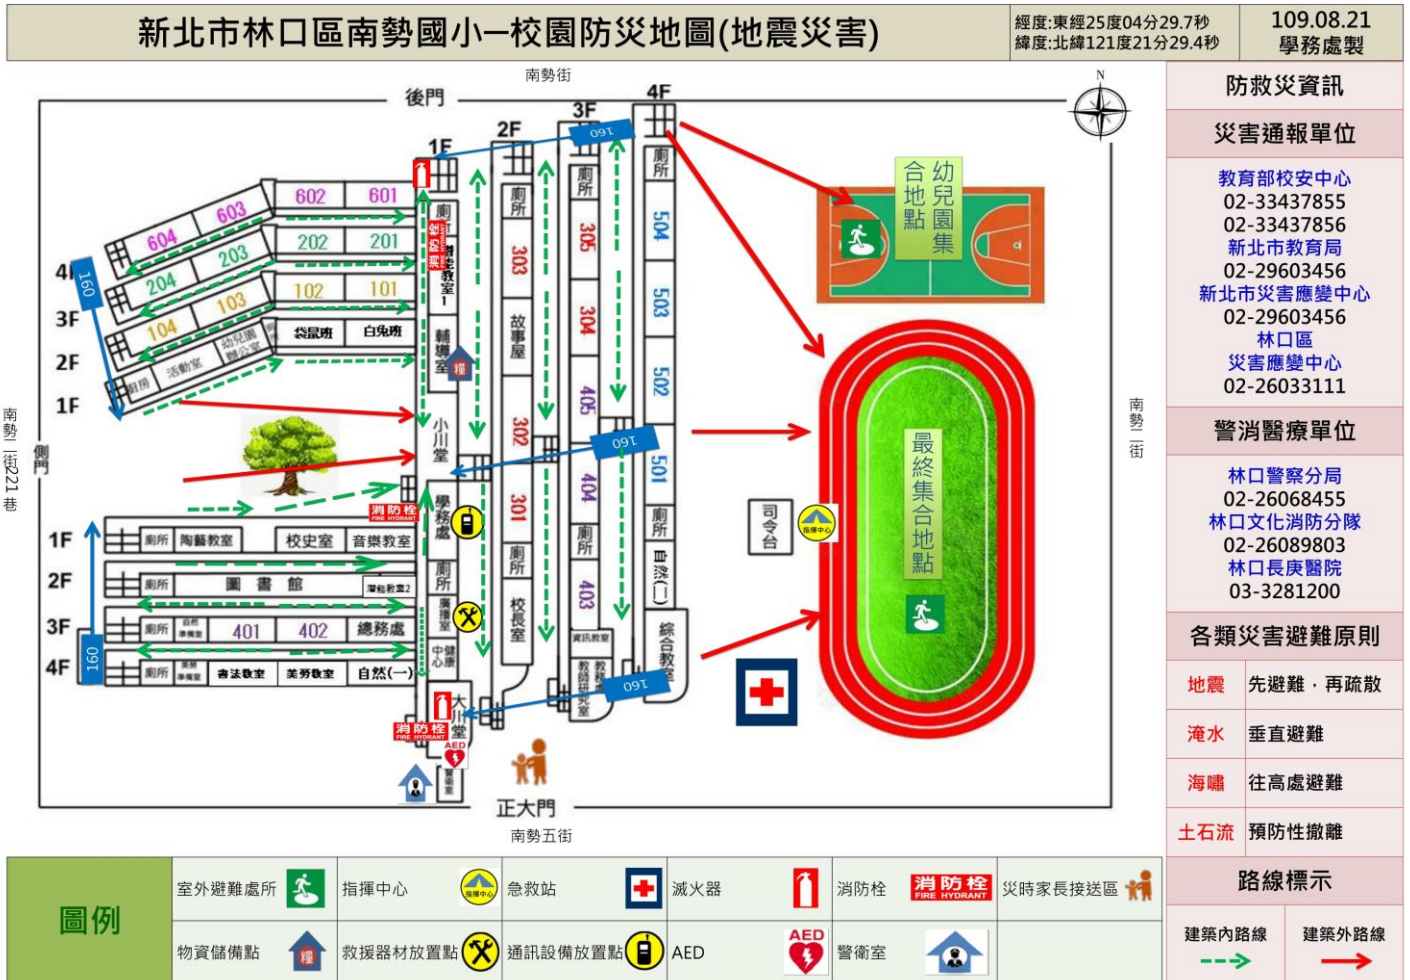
新北市林口區南勢國小一校園防災地圖(地震災害)

經度:東經25度04分29.7秒
緯度:北緯121度21分29.4秒

109.08.21
學務處製

南勢街
後門
N
4F
3F
2F
1F
160
160
160
160

602 601
604 603
202 201
204 203
102 101
104 103
袋鼠班 白兔班
幼兒園辦公室
活動室
廚房

4F
3F
2F
1F

南勢二街221巷
側門

廁所
消防栓
特教教室1
輔導室
小川堂
學務處
廁所
廣播室
中心健康
大川堂
消防栓 FIRE HYDRANT
AED
警衛室

廁所
303
故事屋
302
301
廁所
校長室

廁所
305
304
405
404
廁所
403
資訊教室
教師研究室

廁所
504
503
502
501
廁所
自然(二)
綜合教室

1F 廁所 陶藝教室 校史室 音樂教室
2F 廁所 圖書館 潛能教室2
3F 廁所 自然準備室 401 402 總務處
4F 廁所 美勞準備室 書法教室 美勞教室 自然(一)

幼兒園集合地點
司令台
指揮中心
最終集合地點

南勢二街
正大門
南勢五街

防救災資訊
災害通報單位
教育部校安中心
02-33437855
02-33437856
新北市教育局
02-29603456
新北市災害應變中心
02-29603456
林口區
災害應變中心
02-26033111
警消醫療單位
林口警察分局
02-26068455
林口文化消防分隊
02-26089803
林口長庚醫院
03-3281200
各類災害避難原則
| 地震 | 先避難，再疏散 |
|---|---|
| 淹水 | 垂直避難 |
| 海嘯 | 往高處避難 |
| 土石流 | 預防性撤離 |
路線標示
建築內路線 建築外路線

圖例
室外避難處所 指揮中心 急救站 滅火器 消防栓 消防栓 FIRE HYDRANT 災時家長接送區
物資儲備點 救援器材放置點 通訊設備放置點 AED AED 警衛室